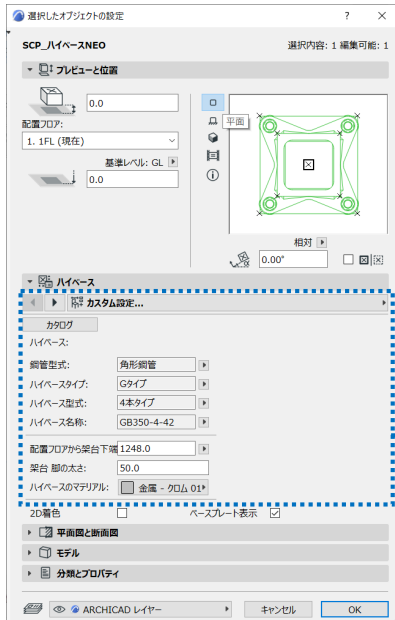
選択したオブジェクトの設定 ? ×

SCP_ハイベースNEO

選択内容: 1 編集可能: 1

プレビューと位置

0.0

配置フロア:

1. 1FL (現在)

基準レベル: GL

0.0

平面

相対

0.00°

ハイベース

カスタム設定...

カタログ

ハイベース:

鋼管型式: 角形鋼管

ハイベースタイプ: Gタイプ

ハイベース型式: 4本タイプ

ハイベース名称: GB350-4-42

配置フロアから架台下端 1248.0

架台 脚の太さ: 50.0

ハイベースのマテリアル: 金属 - クロム 01

2D着色

ベースプレート表示

平面図と断面図

モデル

分類とプロパティ

ARCHICAD レイヤー

キャンセル

OK